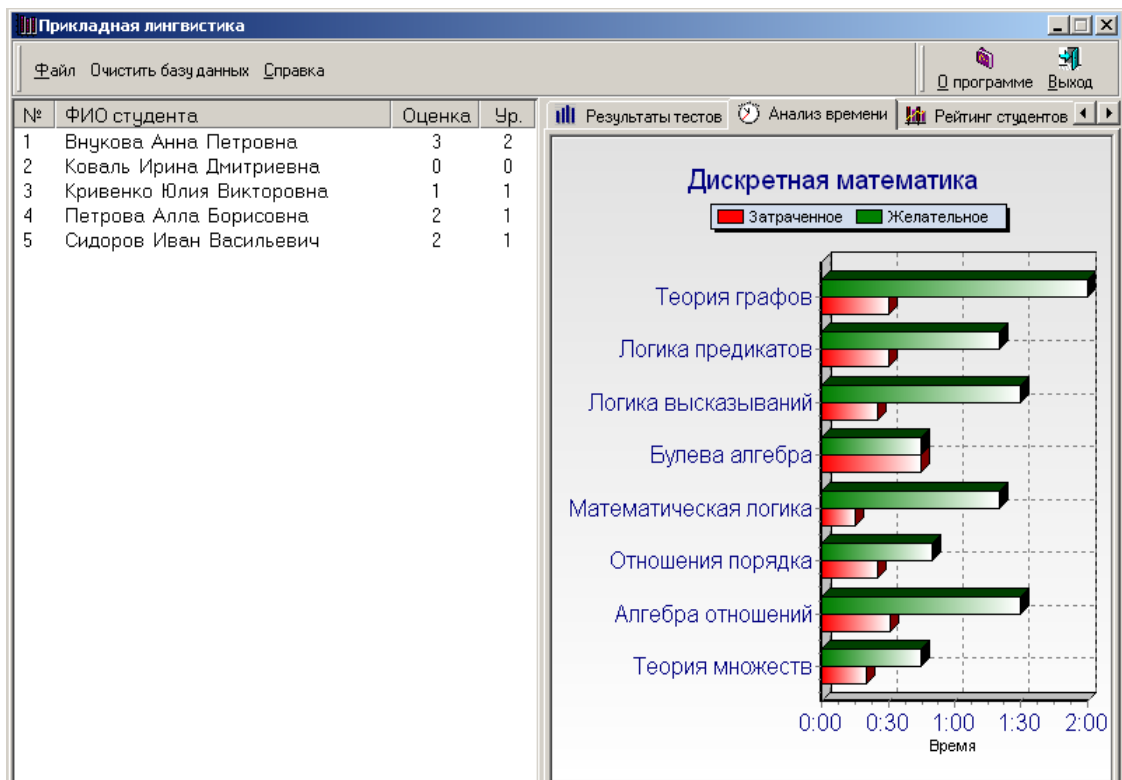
Прикладная лингвистика

Файл Очистить базу данных Справка

О программе Выход

| № | ФИО студента | Оценка | Ур. |
|---|---|---|---|
| 1 | Внукова Анна Петровна | 3 | 2 |
| 2 | Коваль Ирина Дмитриевна | 0 | 0 |
| 3 | Кривенко Юлия Викторовна | 1 | 1 |
| 4 | Петрова Алла Борисовна | 2 | 1 |
| 5 | Сидоров Иван Васильевич | 2 | 1 |

Результаты тестов Анализ времени Рейтинг студентов

Дискретная математика

Затраченное Желательное

Теория графов
Логика предикатов
Логика высказываний
Булева алгебра
Математическая логика
Отношения порядка
Алгебра отношений
Теория множеств

0:00 0:30 1:00 1:30 2:00
Время